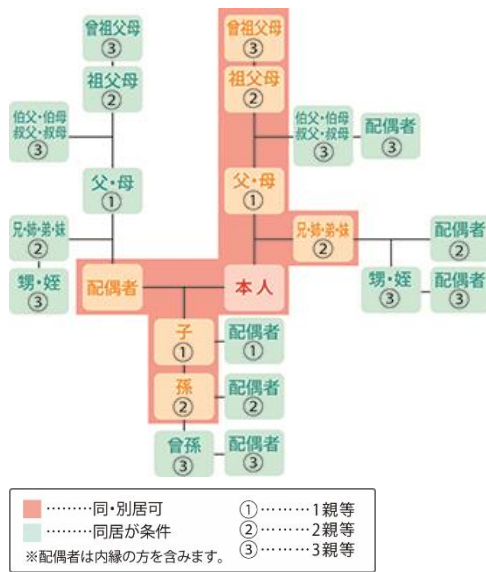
曾祖父母
③
祖父母
②
伯父・伯母
叔父・叔母
③
父・母
①
兄・姉・弟・妹
②
甥・姪
③
配偶者

曾祖父母
③
祖父母
②
伯父・伯母
叔父・叔母
③
配偶者
③
父・母
①
兄・姉・弟・妹
②
配偶者
②
甥・姪
③
配偶者
③
本人

子
①
配偶者
①
孫
②
配偶者
②
曾孫
③
配偶者
③

………同・別居可
………同居が条件
※配偶者は内縁の方を含みます。
①………1親等
②………2親等
③………3親等